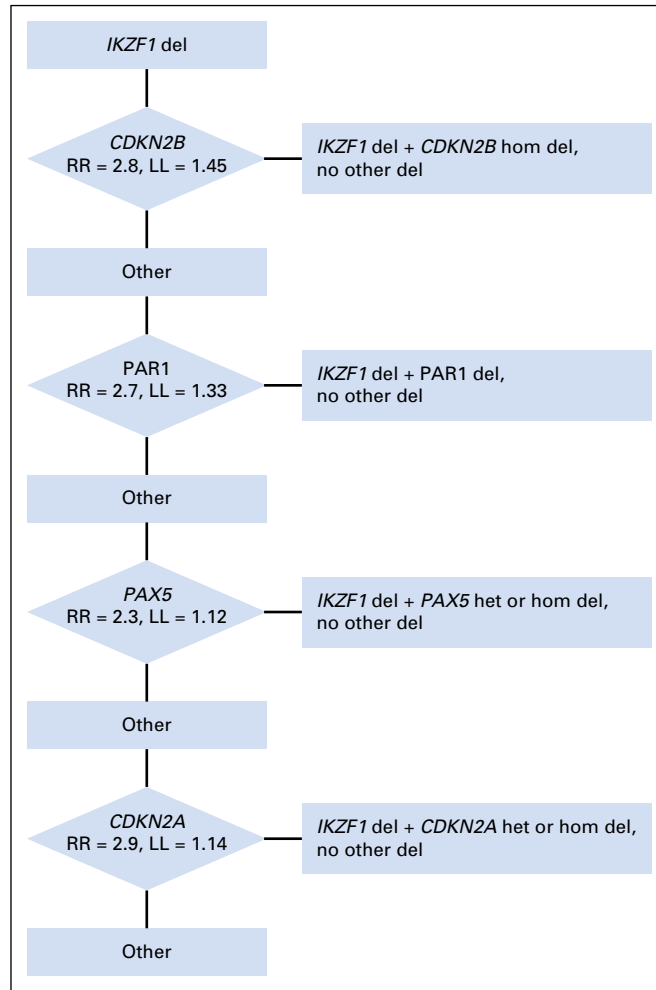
IKZF1 del

CDKN2B
RR = 2.8, LL = 1.45

IKZF1 del + CDKN2B hom del, no other del

Other

PAR1
RR = 2.7, LL = 1.33

IKZF1 del + PAR1 del, no other del

Other

PAX5
RR = 2.3, LL = 1.12

IKZF1 del + PAX5 het or hom del, no other del

Other

CDKN2A
RR = 2.9, LL = 1.14

IKZF1 del + CDKN2A het or hom del, no other del

Other